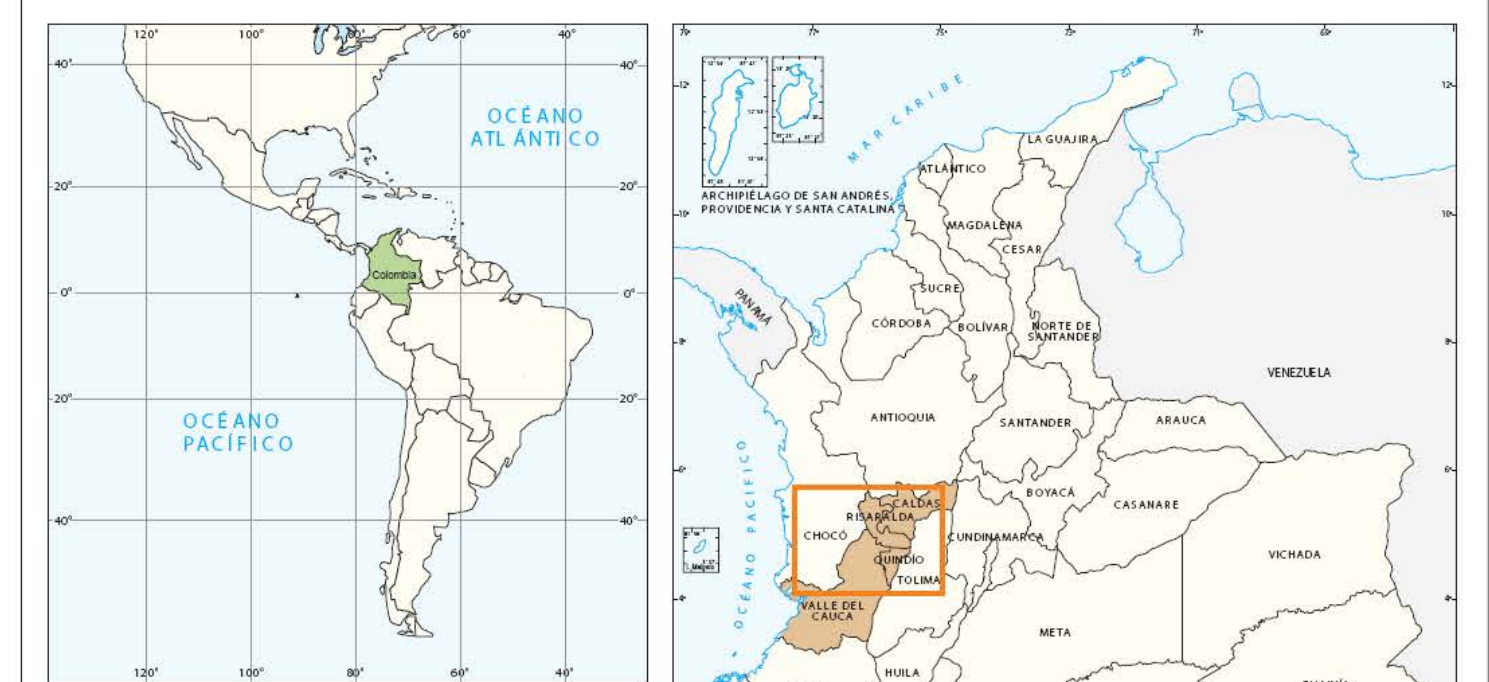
120° 100° 80° 60° 40°
40° 40°
OCÉANO ATLÁNTICO
20° 20°
Colombia
0° 0°
-20° -20°
OCÉANO PACÍFICO
-40° -40°
120° 100° 80° 60° 40°

79° 77° 75° 73° 71° 69°
12° 12°
MAR CARIBE
ARCHIPIÉLAGO DE SAN ANDRÉS, PROVIDENCIA Y SANTA CATALINA
LA GUAJIRA
ATLÁNTICO
10° 10°
MAGDALENA
CESAR
PANAMÁ
SUCRE
CÓRDOBA
BOLÍVAR
NORTE DE SANTANDER
8° 8°
VENEZUELA
ANTIOQUIA
SANTANDER
ARAUCA
OCÉANO PACÍFICO
6° 6°
BOYACÁ
CALDAS
RISARALDA
CASANARE
CHOCÓ
CUNDINAMARCA
QUINDÍO
VICHADA
TOLIMA
Malpelo
4° 4°
VALLE DEL CAUCA
META
HUILA